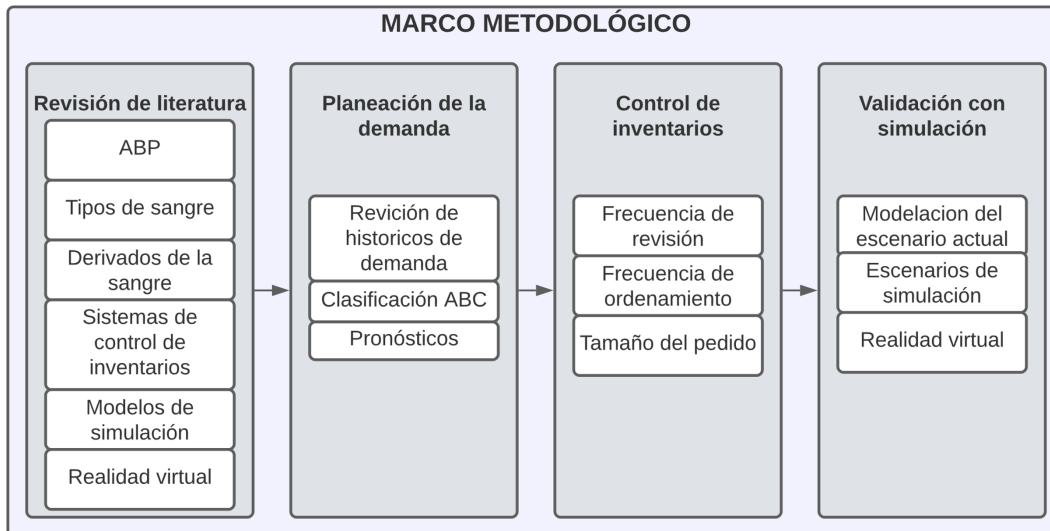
MARCO METODOLÓGICO

Revisión de literatura

ABP

Tipos de sangre

Derivados de la sangre

Sistemas de control de inventarios

Modelos de simulación

Realidad virtual

Planeación de la demanda

Revición de historicos de demanda

Clasificación ABC

Pronósticos

Control de inventarios

Frecuencia de revisión

Frecuencia de ordenamiento

Tamaño del pedido

Validación con simulación

Modelacion del escenario actual

Escenarios de simulación

Realidad virtual